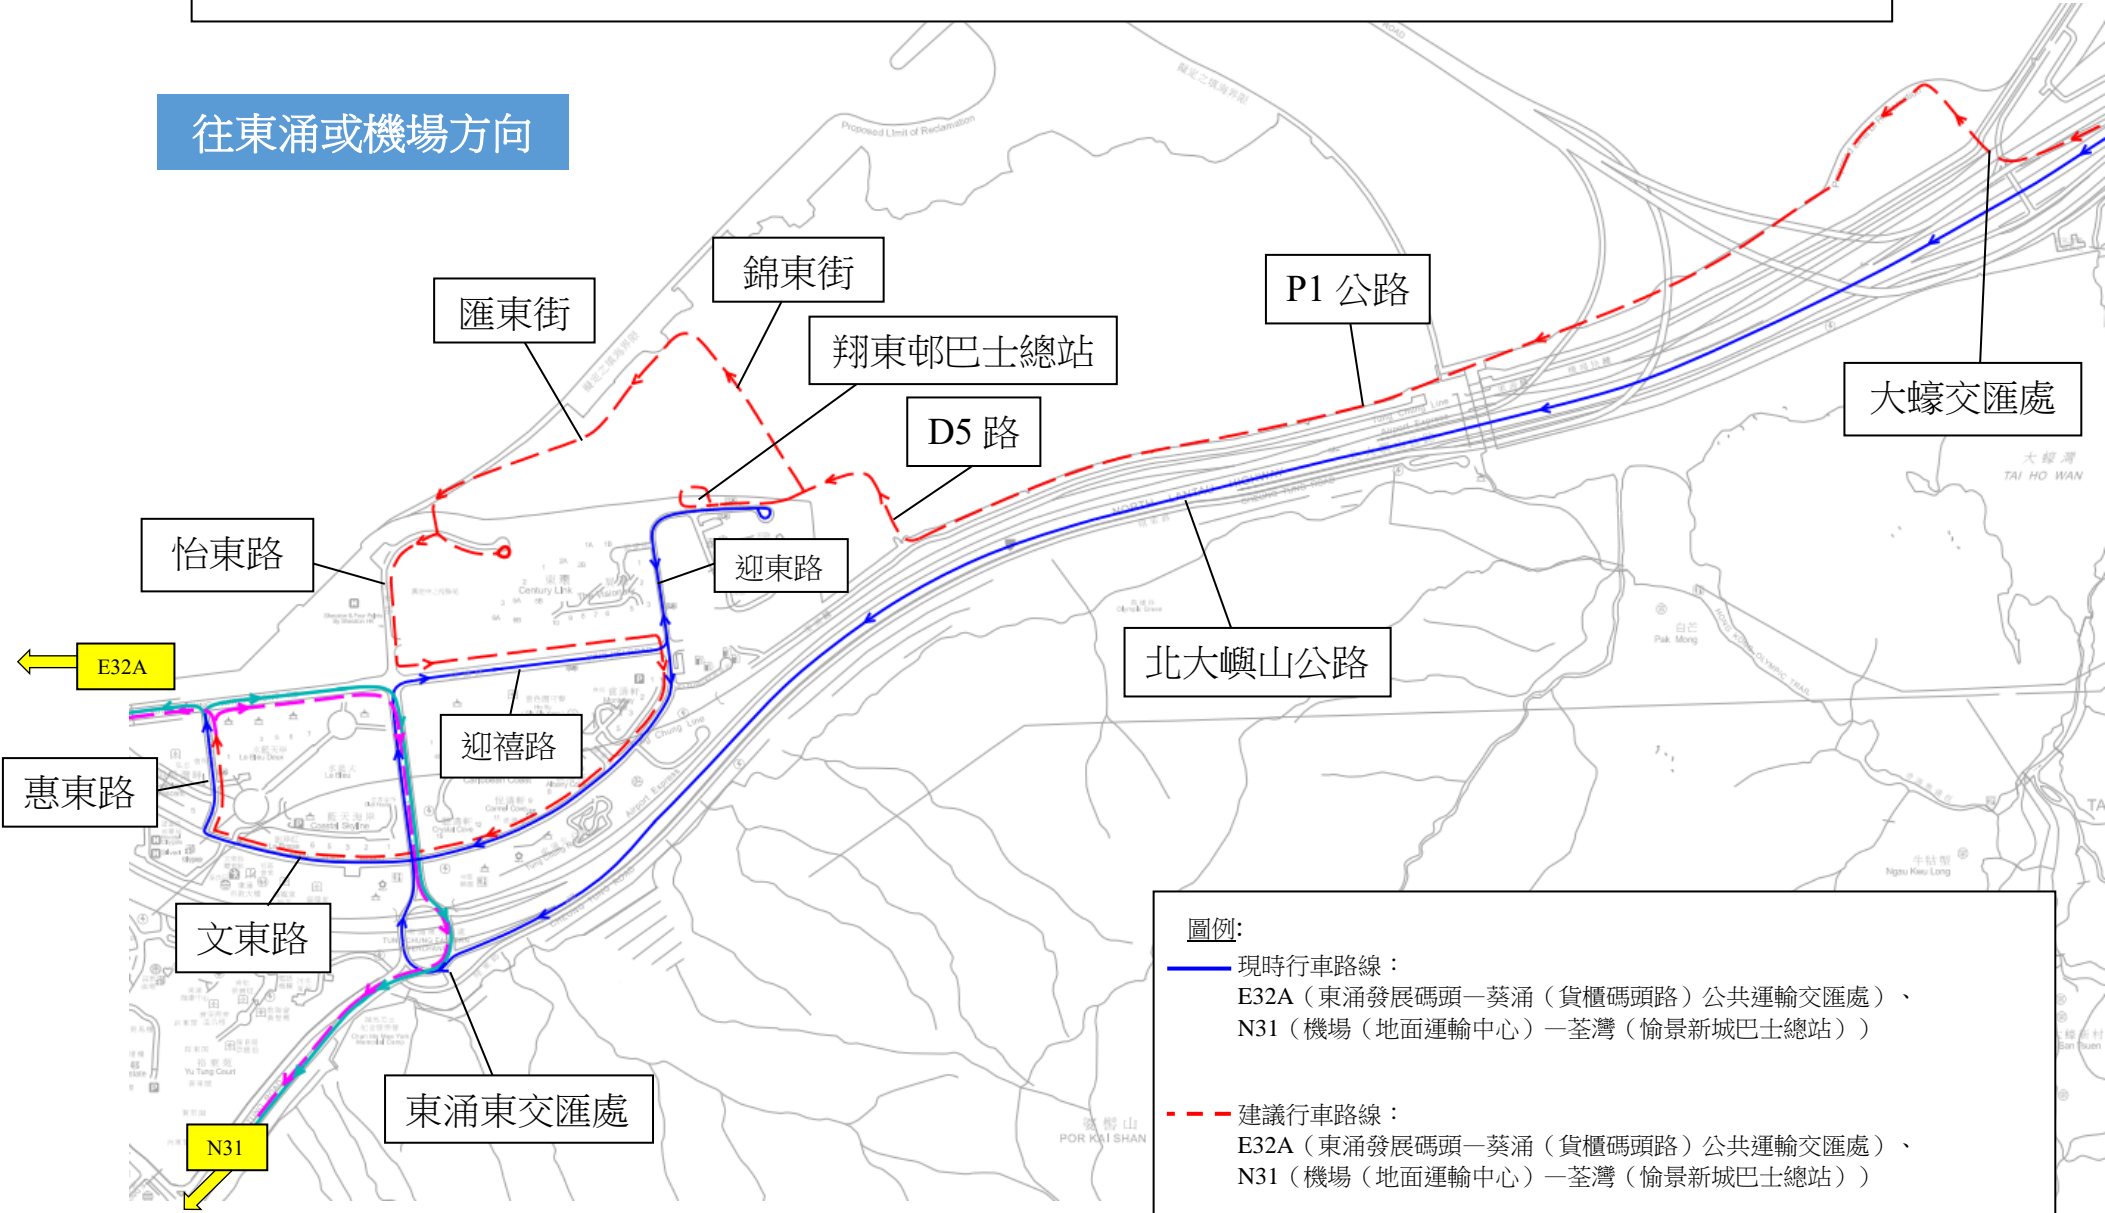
往東涌或機場方向

錦東街

匯東街

翔東邨巴士總站

P1 公路

D5 路

大蠔交匯處

怡東路

迎東路

北大嶼山公路

E32A

迎禧路

惠東路

文東路

東涌東交匯處

N31

圖例:

現時行車路線：
E32A（東涌發展碼頭—葵涌（貨櫃碼頭路）公共運輸交匯處）、
N31（機場（地面運輸中心）—荃灣（愉景新城巴士總站））

建議行車路線：
E32A（東涌發展碼頭—葵涌（貨櫃碼頭路）公共運輸交匯處）、
N31（機場（地面運輸中心）—荃灣（愉景新城巴士總站））